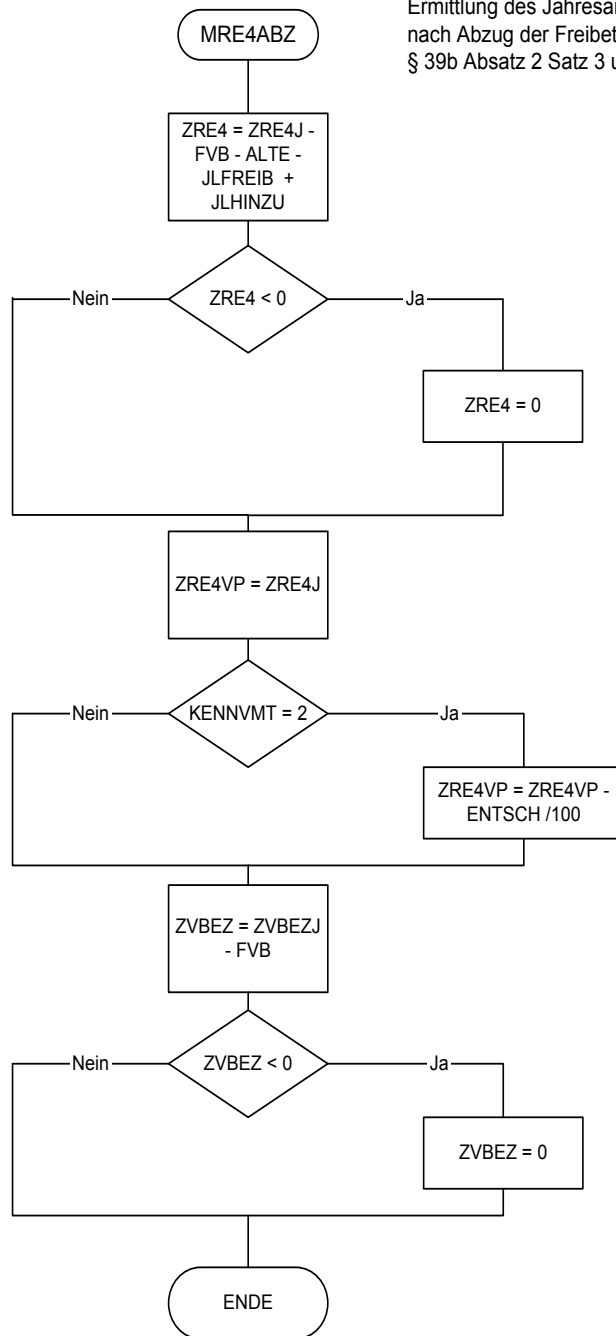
Ermittlung des Jahresa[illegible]
nach Abzug der Freibet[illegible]
§ 39b Absatz 2 Satz 3 u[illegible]

MRE4ABZ

ZRE4 = ZRE4J - FVB - ALTE - JLFREIB + JLHINZU

Nein

ZRE4 < 0

Ja

ZRE4 = 0

ZRE4VP = ZRE4J

Nein

KENNVMT = 2

Ja

ZRE4VP = ZRE4VP - ENTSCH /100

ZVBEZ = ZVBEZJ - FVB

Nein

ZVBEZ < 0

Ja

ZVBEZ = 0

ENDE